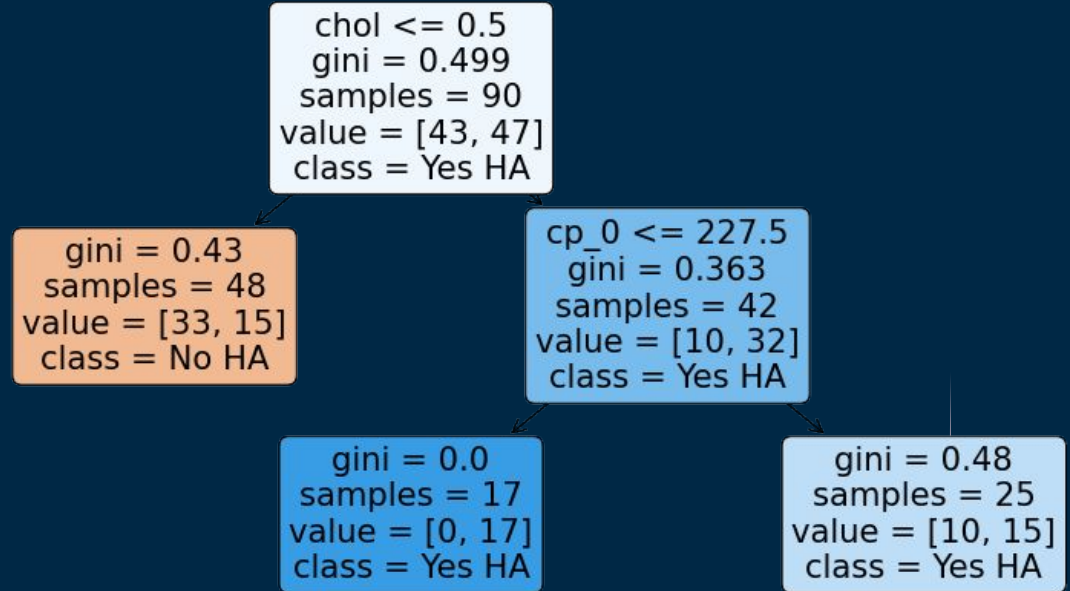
chol <= 0.5
gini = 0.499
samples = 90
value = [43, 47]
class = Yes HA

gini = 0.43
samples = 48
value = [33, 15]
class = No HA

cp_0 <= 227.5
gini = 0.363
samples = 42
value = [10, 32]
class = Yes HA

gini = 0.0
samples = 17
value = [0, 17]
class = Yes HA

gini = 0.48
samples = 25
value = [10, 15]
class = Yes HA